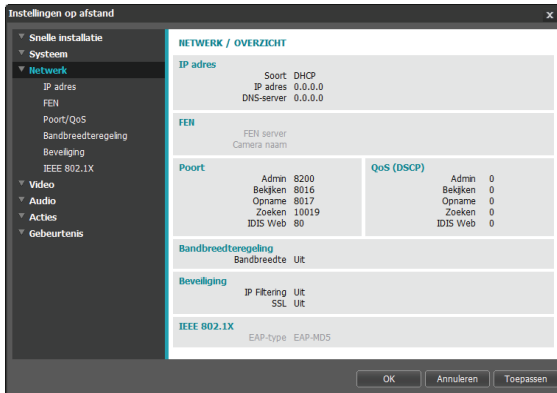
Instellingen op afstand
×

Snelle installatie
Systeem
Netwerk
IP adres
FEN
Poort/QoS
Bandbreedteregeling
Beveiliging
IEEE 802.1X
Video
Audio
Acties
Gebeurtenis

NETWERK / OVERZICHT

IP adres
Soort DHCP
IP adres 0.0.0.0
DNS-server 0.0.0.0

FEN
FEN server
Camera naam

Poort
Admin 8200
Bekijken 8016
Opname 8017
Zoeken 10019
IDIS Web 80

QoS (DSCP)
Admin 0
Bekijken 0
Opname 0
Zoeken 0
IDIS Web 0

Bandbreedteregeling
Bandbreedte Uit

Beveiliging
IP Filtering Uit
SSL Uit

IEEE 802.1X
EAP-type EAP-MD5

OK
Annuleren
Toepassen